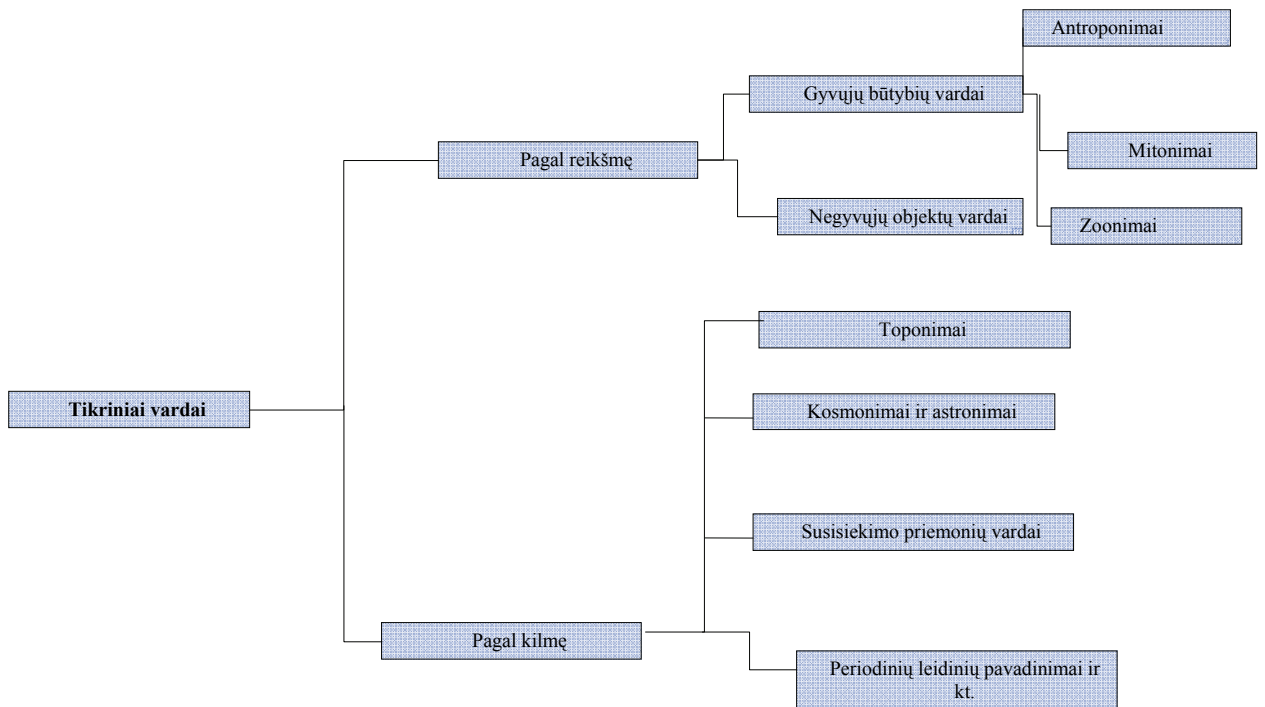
Tikriniai vardai

Pagal reikšmę

Gyvųjų būtybių vardai

Antroponimai

Mitonimai

Zoonimai

Negyvųjų objektų vardai

Pagal kilmę

Toponimai

Kosmonimai ir astronimai

Susisiekimo priemonių vardai

Periodinių leidinių pavadinimai ir kt.